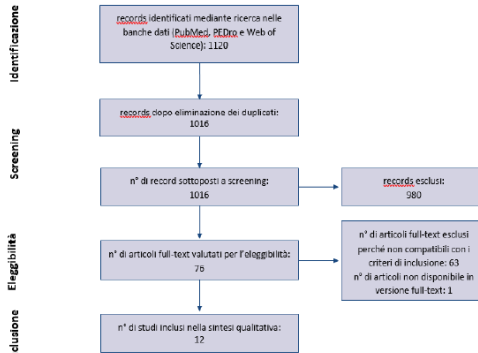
Identificazione

records identificati mediante ricerca nelle banche dati (PubMed, PEDro e Web of Science): 1120

Screening

records dopo eliminazione dei duplicati: 1016

n° di record sottoposti a screening: 1016

records esclusi: 980

Eleggibilità

n° di articoli full-text valutati per l'eleggibilità: 76

n° di articoli full-text esclusi perché non compatibili con i criteri di inclusione: 63
n° di articoli non disponibile in versione full-text: 1

clusione

n° di studi inclusi nella sintesi qualitativa: 12